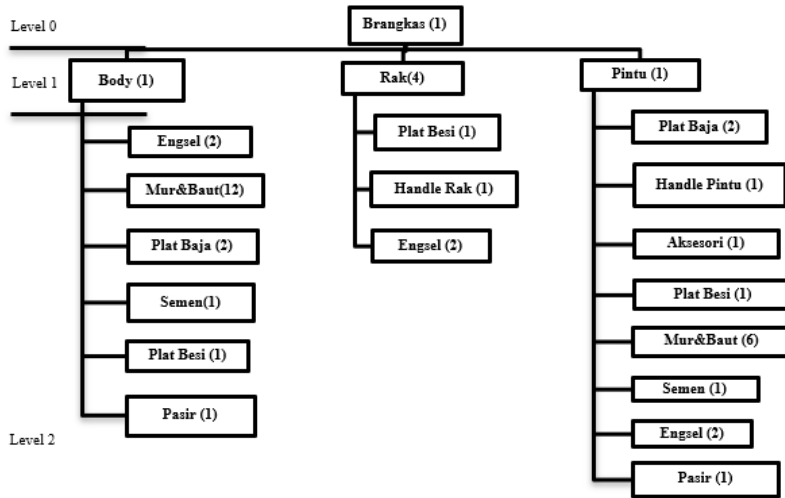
Level 0

Brangkas (1)

Level 1

Body (1)

Rak(4)

Pintu (1)

Engsel (2)

Mur&Baut(12)

Plat Baja (2)

Semen(1)

Plat Besi (1)

Pasir (1)

Plat Besi (1)

Handle Rak (1)

Engsel (2)

Plat Baja (2)

Handle Pintu (1)

Aksesori (1)

Plat Besi (1)

Mur&Baut (6)

Semen (1)

Engsel (2)

Pasir (1)

Level 2